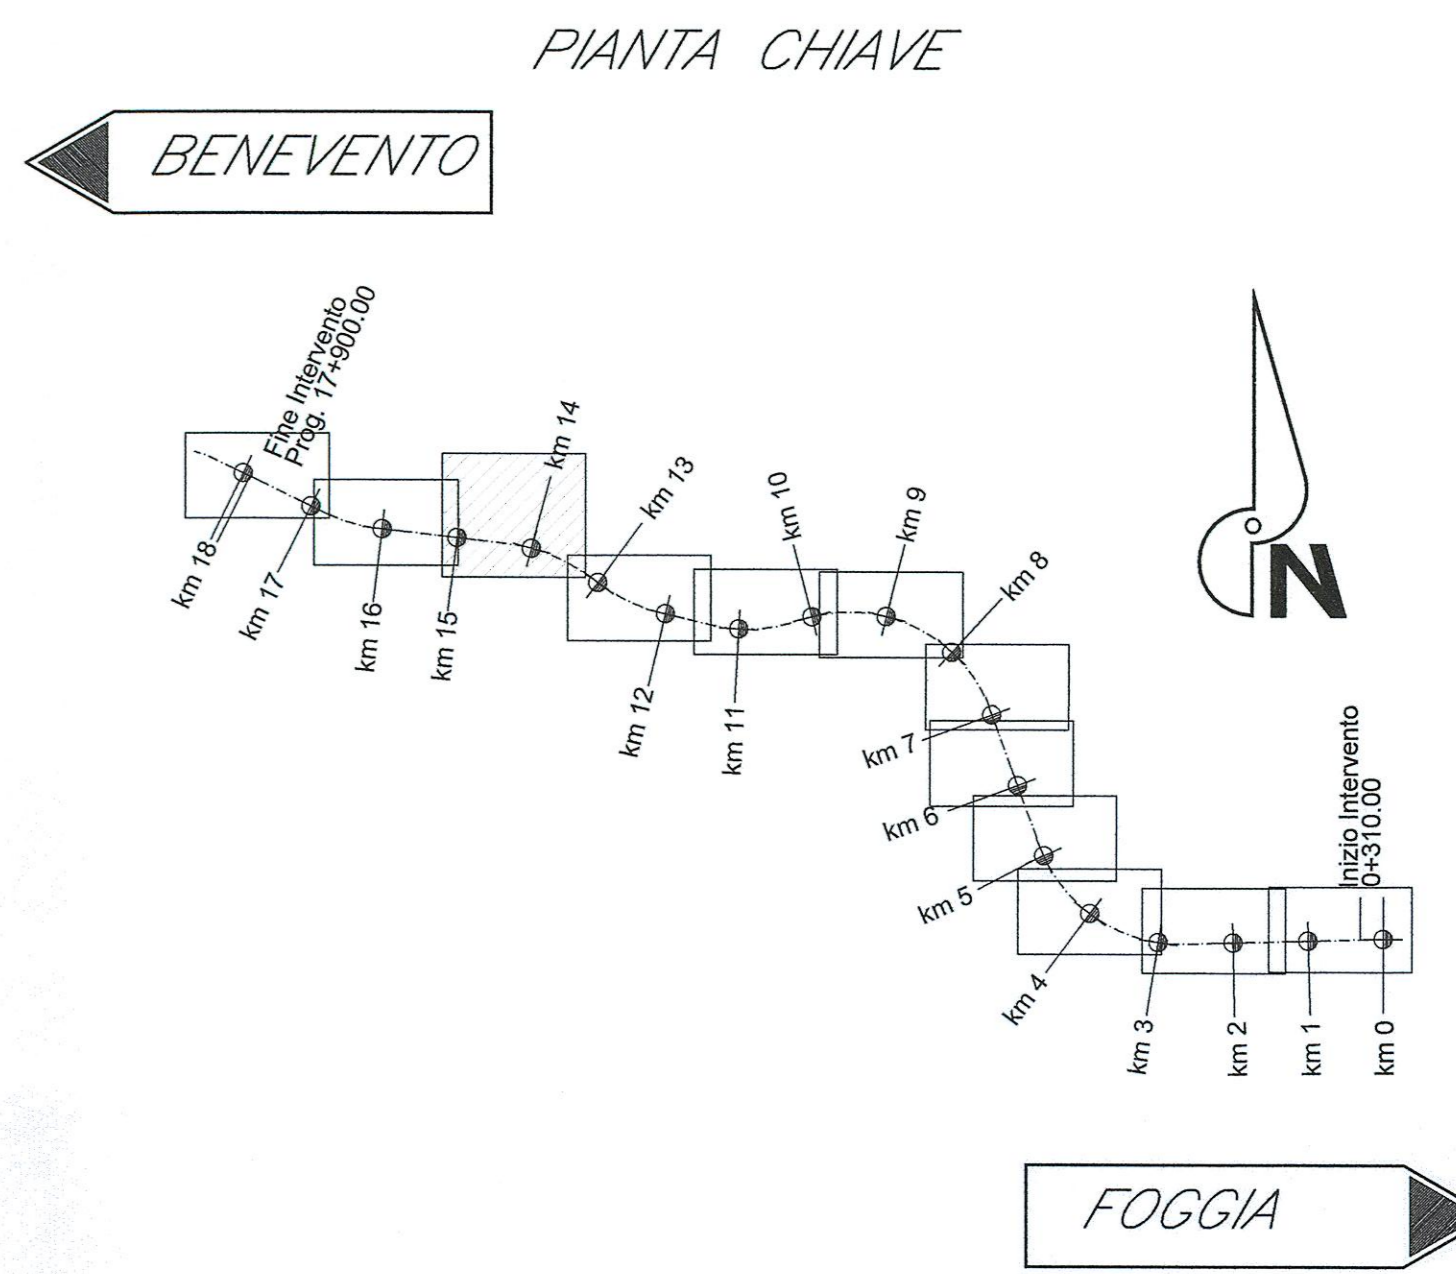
PIANTA CHIAVE

BENEVENTO

Fine Intervento
Prog. 17+900.00

km 18
km 17
km 16
km 15
km 14
km 13
km 12
km 11
km 10
km 9
km 8
km 7
km 6
km 5
km 4
km 3
km 2
km 1
km 0

Inizio Intervento
0+310.00

N

FOGGIA